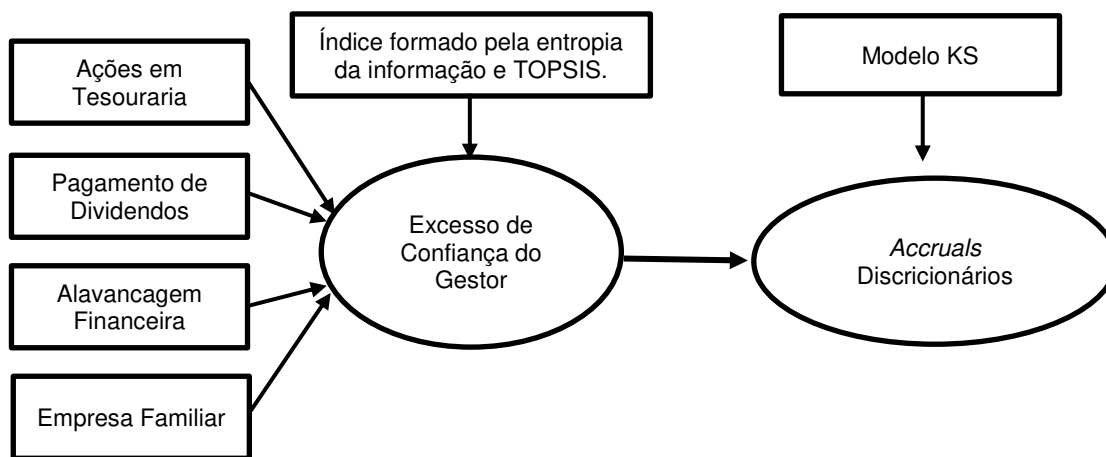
Índice formado pela entropia da informação e TOPSIS.

Modelo KS

Ações em Tesouraria

Pagamento de Dividendos

Alavancagem Financeira

Empresa Familiar

Excesso de Confiança do Gestor

*Accruals* Discricionários